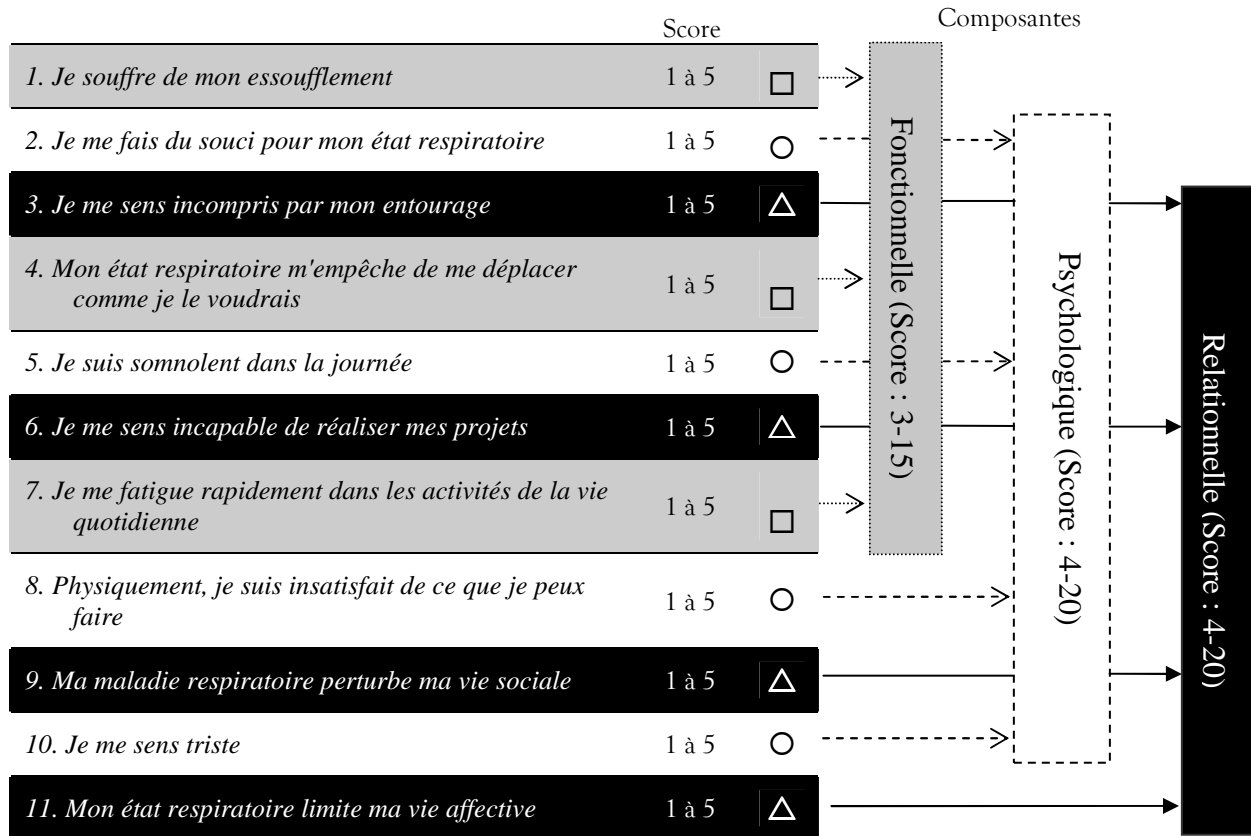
Score

Composantes

| | Score | |
|---|---|---|
| *1. Je souffre de mon essoufflement* | 1 à 5 | □ |
| *2. Je me fais du souci pour mon état respiratoire* | 1 à 5 | ○ |
| *3. Je me sens incompris par mon entourage* | 1 à 5 | △ |
| *4. Mon état respiratoire m'empêche de me déplacer comme je le voudrais* | 1 à 5 | □ |
| *5. Je suis somnolent dans la journée* | 1 à 5 | ○ |
| *6. Je me sens incapable de réaliser mes projets* | 1 à 5 | △ |
| *7. Je me fatigue rapidement dans les activités de la vie quotidienne* | 1 à 5 | □ |
| *8. Physiquement, je suis insatisfait de ce que je peux faire* | 1 à 5 | ○ |
| *9. Ma maladie respiratoire perturbe ma vie sociale* | 1 à 5 | △ |
| *10. Je me sens triste* | 1 à 5 | ○ |
| *11. Mon état respiratoire limite ma vie affective* | 1 à 5 | △ |

Fonctionnelle (Score : 3-15)

Psychologique (Score : 4-20)

Relationnelle (Score : 4-20)